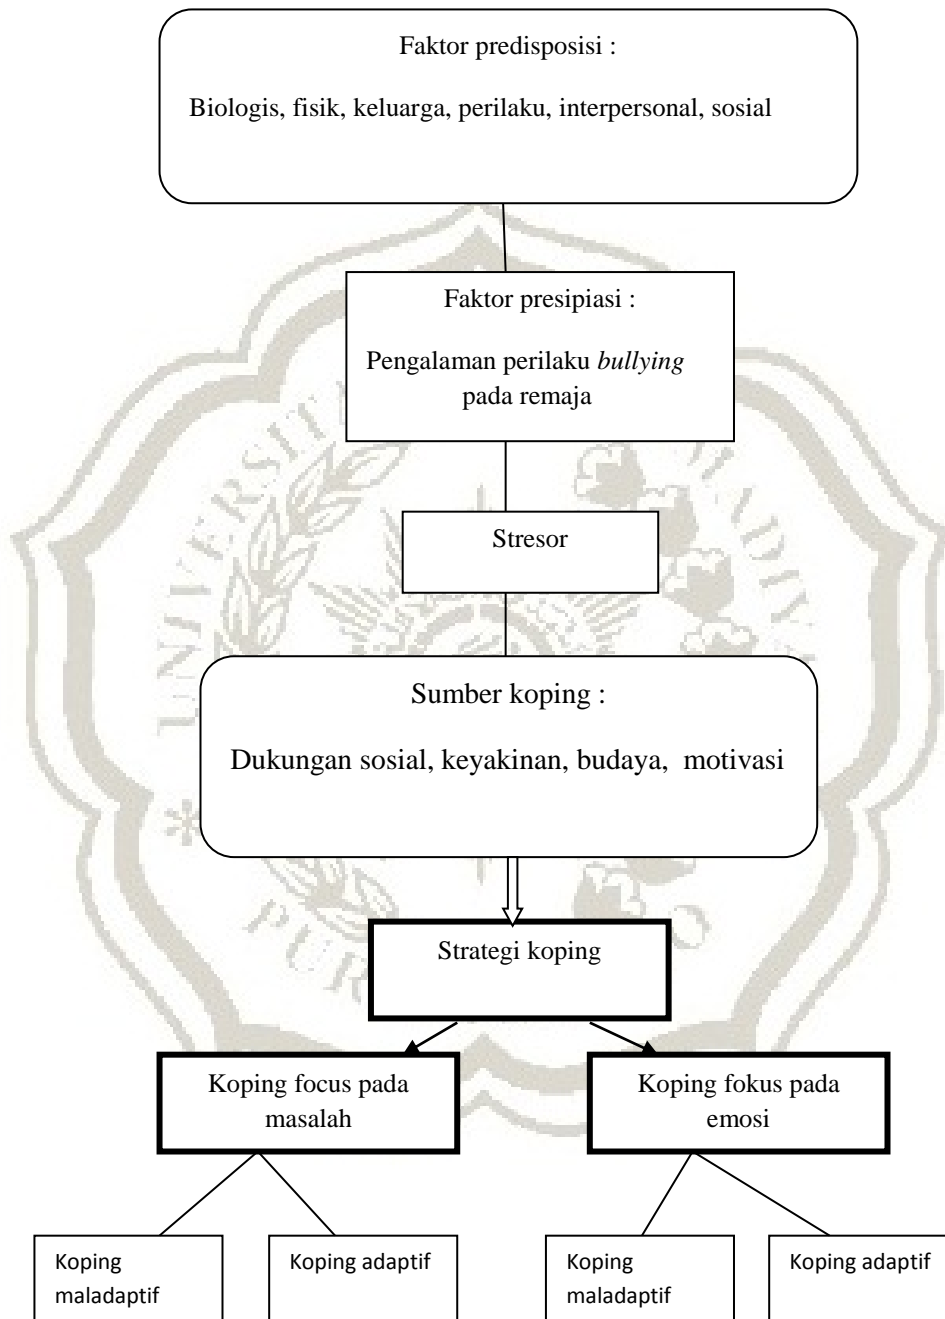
Faktor predisposisi :

Biologis, fisik, keluarga, perilaku, interpersonal, sosial

Faktor presipiasi :

Pengalaman perilaku *bullying* pada remaja

Stresor

Sumber koping :

Dukungan sosial, keyakinan, budaya, motivasi

Strategi koping

Koping focus pada masalah

Koping fokus pada emosi

Koping maladaptif

Koping adaptif

Koping maladaptif

Koping adaptif